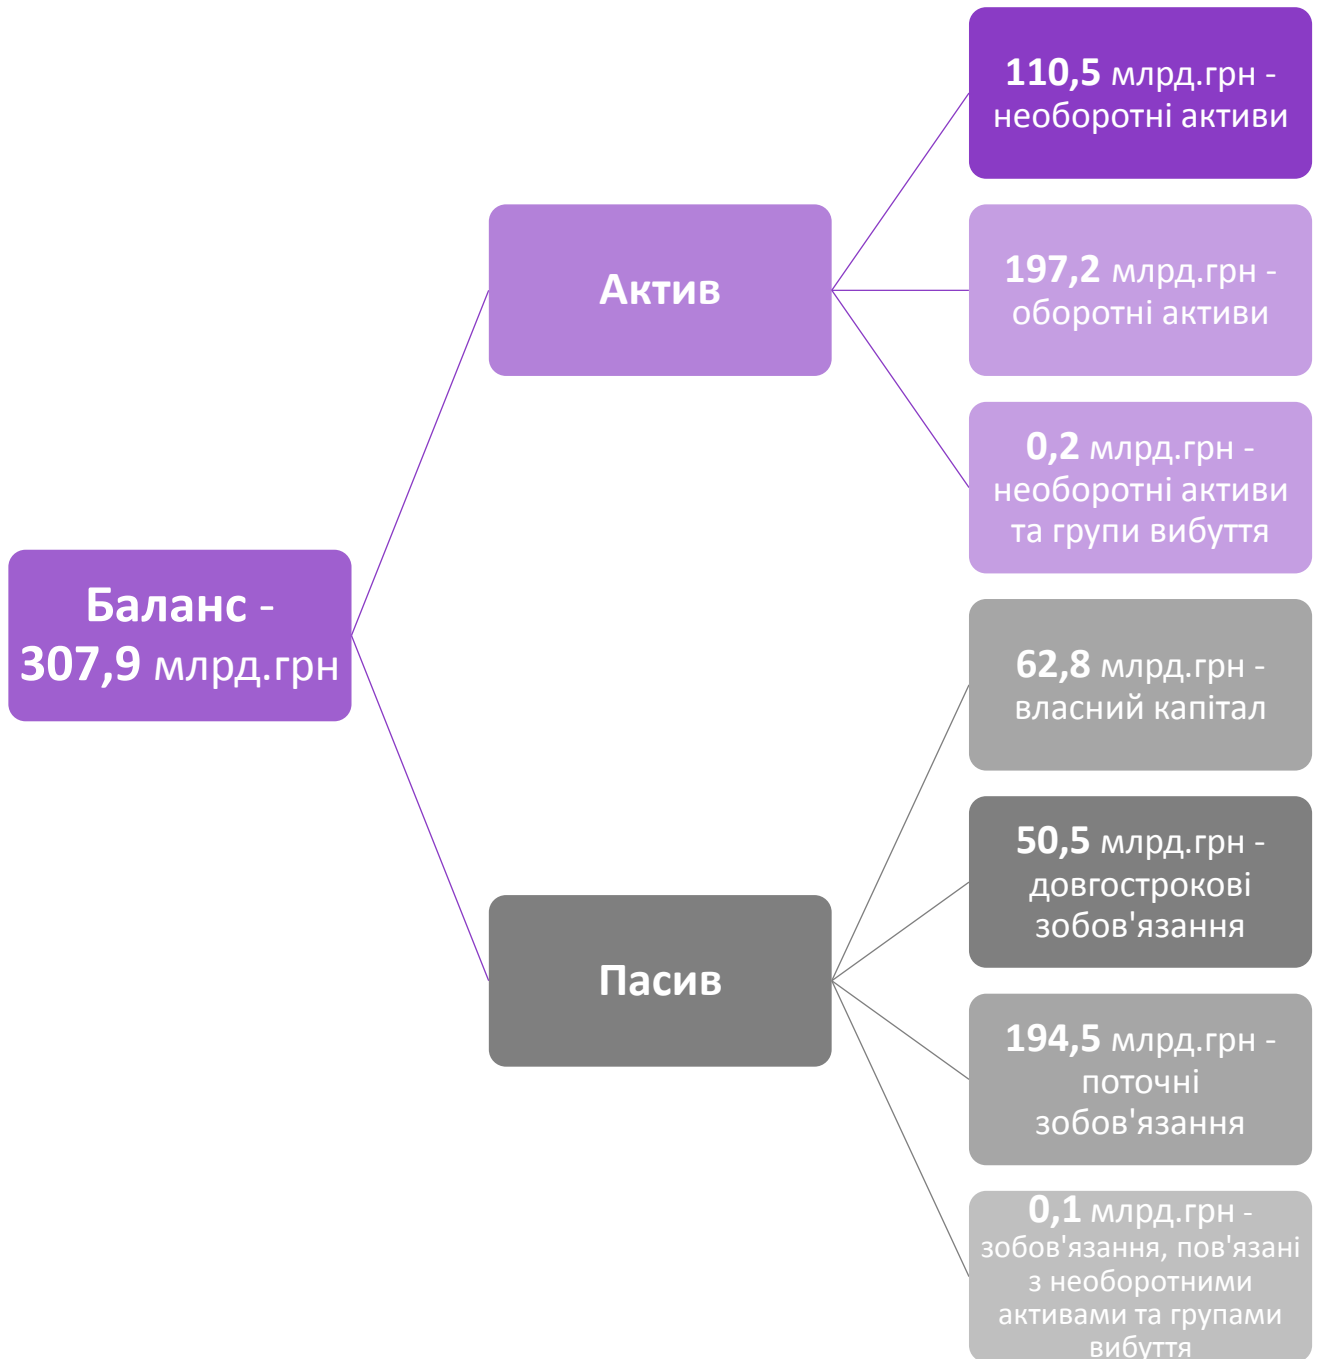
Баланс - 307,9 млрд.грн

Актив

110,5 млрд.грн - необоротні активи

197,2 млрд.грн - оборотні активи

0,2 млрд.грн - необоротні активи та групи вибуття

Пасив

62,8 млрд.грн - власний капітал

50,5 млрд.грн - довгострокові зобов'язання

194,5 млрд.грн - поточні зобов'язання

0,1 млрд.грн - зобов'язання, пов'язані з необоротними активами та групами вибуття